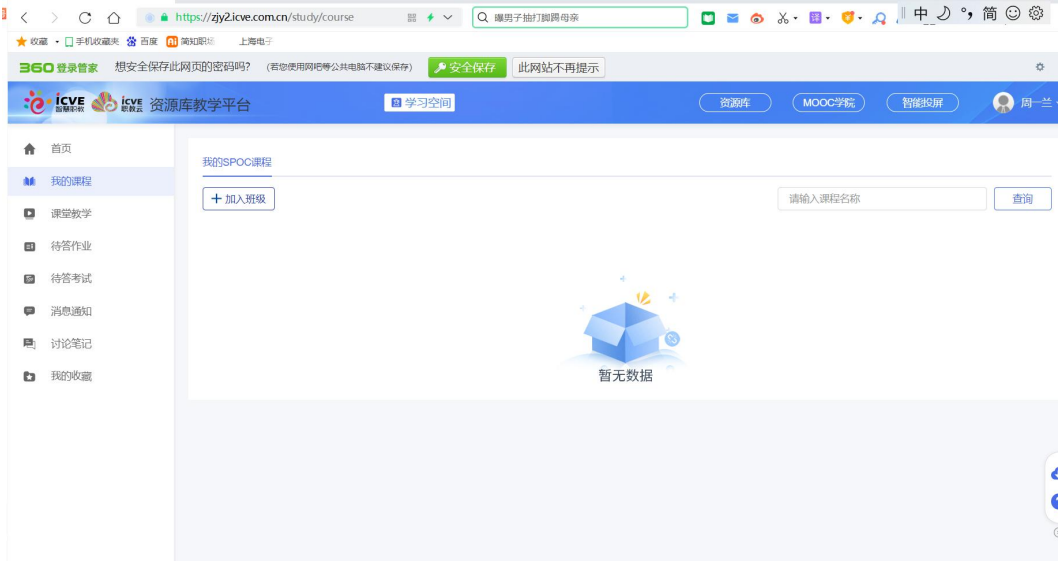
https://zjy2.icve.com.cn/study/course

曝男子抽打脚踢母亲

中 ☽ °, 简

收藏 · 手机收藏夹 百度 简知职场 上海电子

360登录管家 想安全保存此网页的密码吗? (若您使用网吧等公共电脑不建议保存) 安全保存 此网站不再提示

icve 智慧职教 icve 职教云 资源库教学平台

学习空间

资源库 MOOC学院 智能投屏 周一兰

首页

我的课程

课堂教学

待答作业

待答考试

消息通知

讨论笔记

我的收藏

我的SPOC课程

+ 加入班级

请输入课程名称

查询

暂无数据